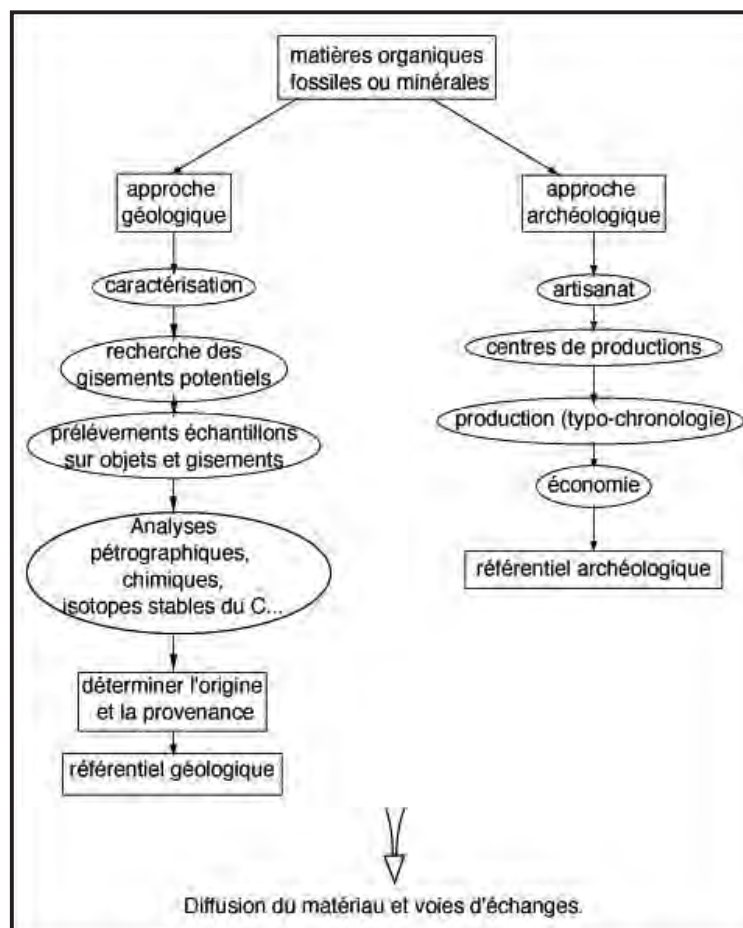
matières organiques fossiles ou minérales

approche géologique

caractérisation

recherche des gisements potentiels

prélévements échantillons sur objets et gisements

Analyses pétrographiques, chimiques, isotopes stables du C...

déterminer l'origine et la provenance

référentiel géologique

approche archéologique

artisanat

centres de productions

production (typo-chronologie)

économie

référentiel archéologique

Diffusion du matériau et voies d'échanges.